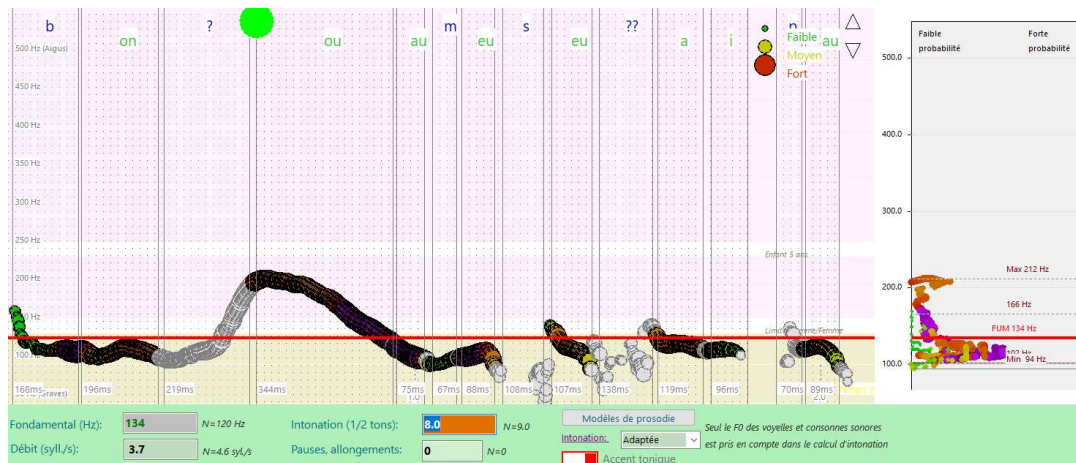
b on ? ou au m eu s eu ?? a i n au

Faible
Moyen
Fort

500 Hz (Aigus)
450 Hz
400 Hz
350 Hz
300 Hz
250 Hz
200 Hz
150 Hz
100 Hz
50 Hz (Graves)

Enfant 5 ans
Limite Homme/Femme

168ms 196ms 219ms 344ms 75ms 67ms 88ms 108ms 107ms 138ms 119ms 96ms 70ms 89ms
1.0
2.0

Faible probabilité
Forte probabilité

500.0
400.0
300.0
200.0
100.0

Max 212 Hz
166 Hz
FUM 134 Hz
102 Hz
Min 94 Hz

Fondamental (Hz): 134 N=120 Hz
Débit (syll./s): 3.7 N=4.6 syL/s
Intonation (1/2 tons): 8.0 N=9.0
Pauses, allongements: 0 N=0
Modèles de prosodie
Intonation: Adaptée
Accent tonique
Seul le F0 des voyelles et consonnes sonores est pris en compte dans le calcul d'intonation